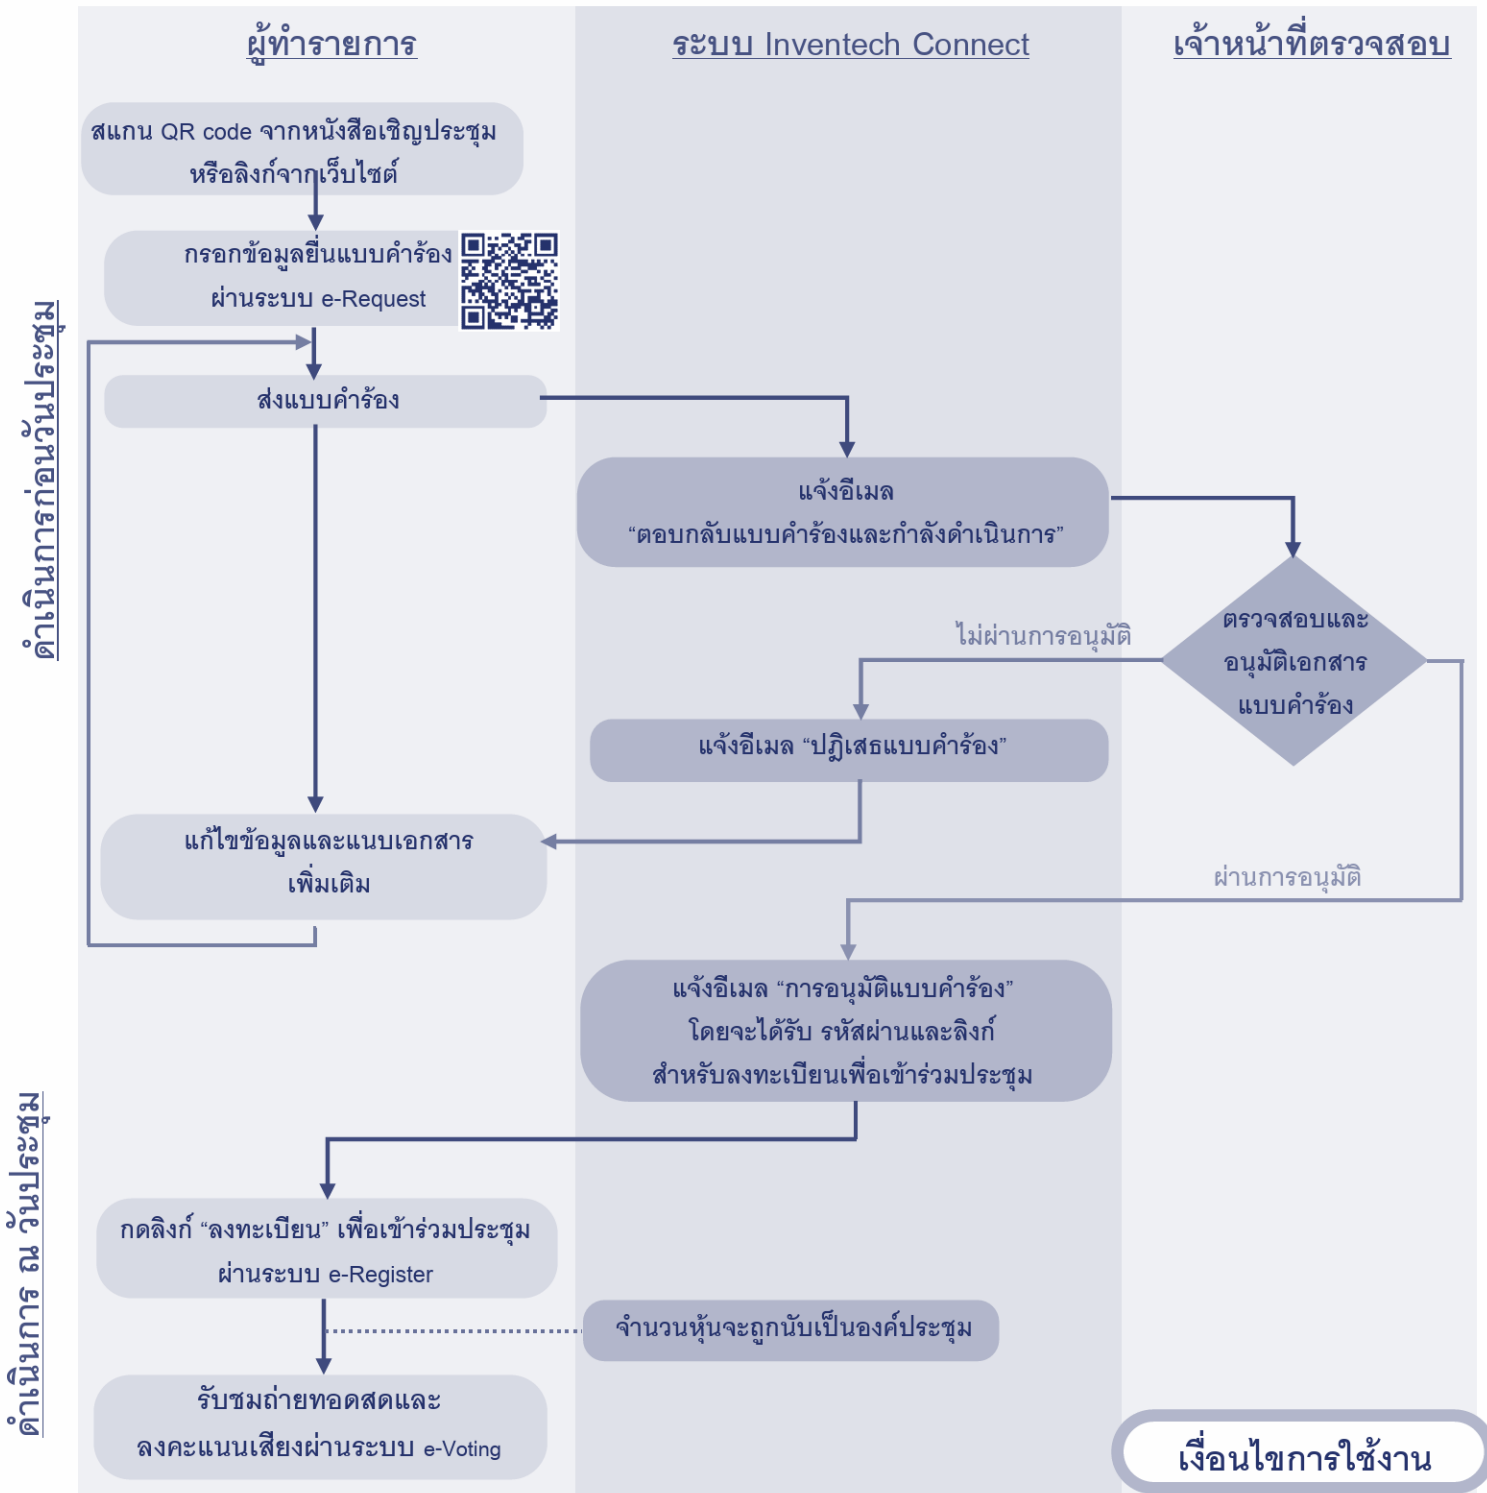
ผู้ทำรายการ

ระบบ Inventech Connect

เจ้าหน้าที่ตรวจสอบ

ดำเนินการก่อนวันประชุม

สแกน QR code จากหนังสือเชิญประชุม หรือลิงก์จากเว็บไซต์

กรอกข้อมูลยื่นแบบคำร้อง ผ่านระบบ e-Request

ส่งแบบคำร้อง

แจ้งอีเมล "ตอบกลับแบบคำร้องและกำลังดำเนินการ"

ตรวจสอบและ อนุมัติเอกสาร แบบคำร้อง

ไม่ผ่านการอนุมัติ

แจ้งอีเมล "ปฏิเสธแบบคำร้อง"

แก้ไขข้อมูลและแนบเอกสาร เพิ่มเติม

ผ่านการอนุมัติ

แจ้งอีเมล "การอนุมัติแบบคำร้อง" โดยจะได้รับ รหัสผ่านและลิงก์ สำหรับลงทะเบียนเพื่อเข้าร่วมประชุม

ดำเนินการ ณ วันประชุม

กดลิงก์ "ลงทะเบียน" เพื่อเข้าร่วมประชุม ผ่านระบบ e-Register

จำนวนหุ้นจะถูกนับเป็นองค์ประชุม

รับชมถ่ายทอดสดและ ลงคะแนนเสียงผ่านระบบ e-Voting

เงื่อนไขการใช้งาน